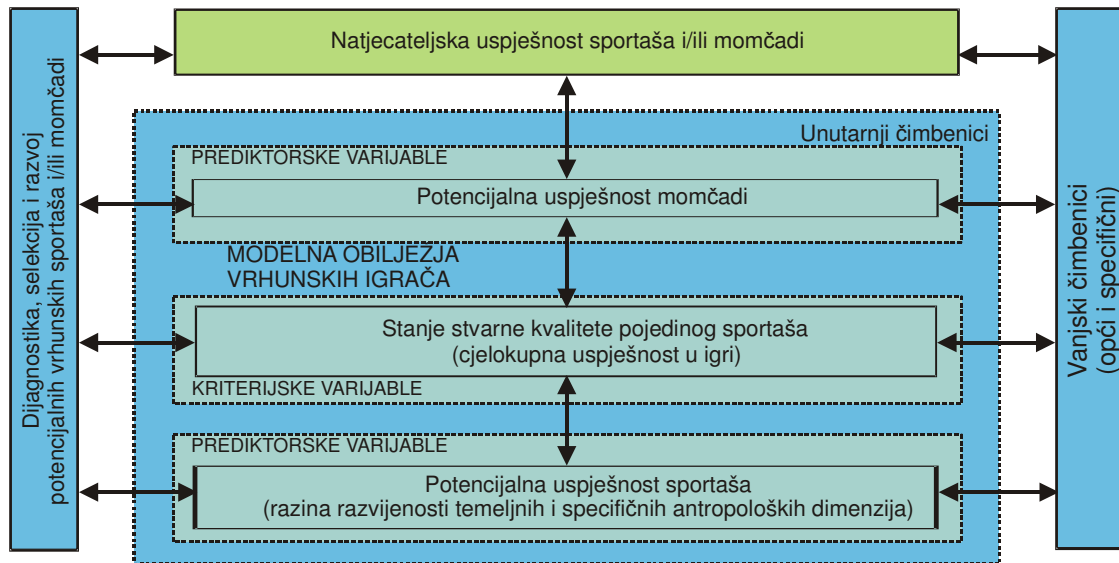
Dijagnostika, selekcija i razvoj potencijalnih vrhunskih sportaša i/ili momčadi

Natjecateljska uspješnost sportaša i/ili momčadi

Unutarnji čimbenici

PREDIKTORSKE VARIJABLE

Potencijalna uspješnost momčadi

MODELNA OBILJEŽJA VRHUNSKIH IGRAČA

Stanje stvarne kvalitete pojedinog sportaša (cjelokupna uspješnost u igri)

KRITERIJSKE VARIJABLE

PREDIKTORSKE VARIJABLE

Potencijalna uspješnost sportaša (razina razvijenosti temeljnih i specifičnih antropoloških dimenzija)

Vanjski čimbenici (opći i specifični)